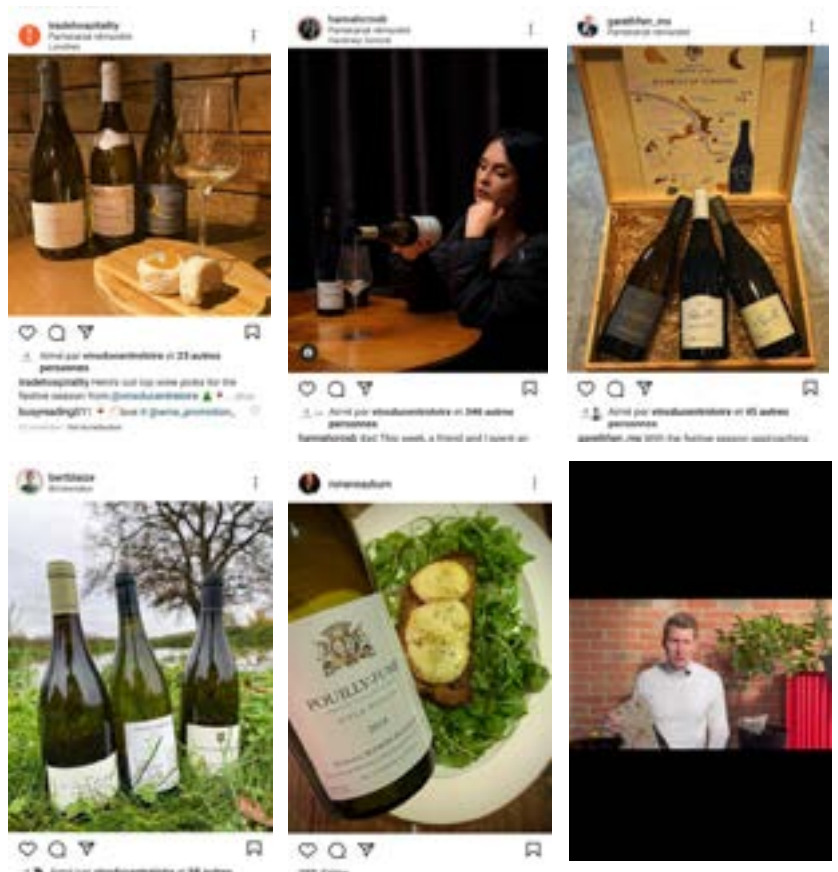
tradehospitality
Partenariat rémunéré
Londres

Aimé par vinsducentreloire et 23 autres personnes

tradehospitality Here's our top wine picks for the festive season from @vinsducentreloire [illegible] ... plus

busyreading911 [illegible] love it @wine_promotion_

hannahcrosb
Partenariat rémunéré
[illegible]

Aimé par vinsducentreloire et 346 autres personnes

hannahcrosb Ad This week a friend and I spent an

garethfen_mo
Partenariat rémunéré

Aimé par vinsducentreloire et 45 autres personnes

garethfen_mo With the festive season approaching

bertblaze
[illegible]

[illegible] vinsducentreloire et 58 autres

roninsaubum

POUILLY-FUMÉ
2016
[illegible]